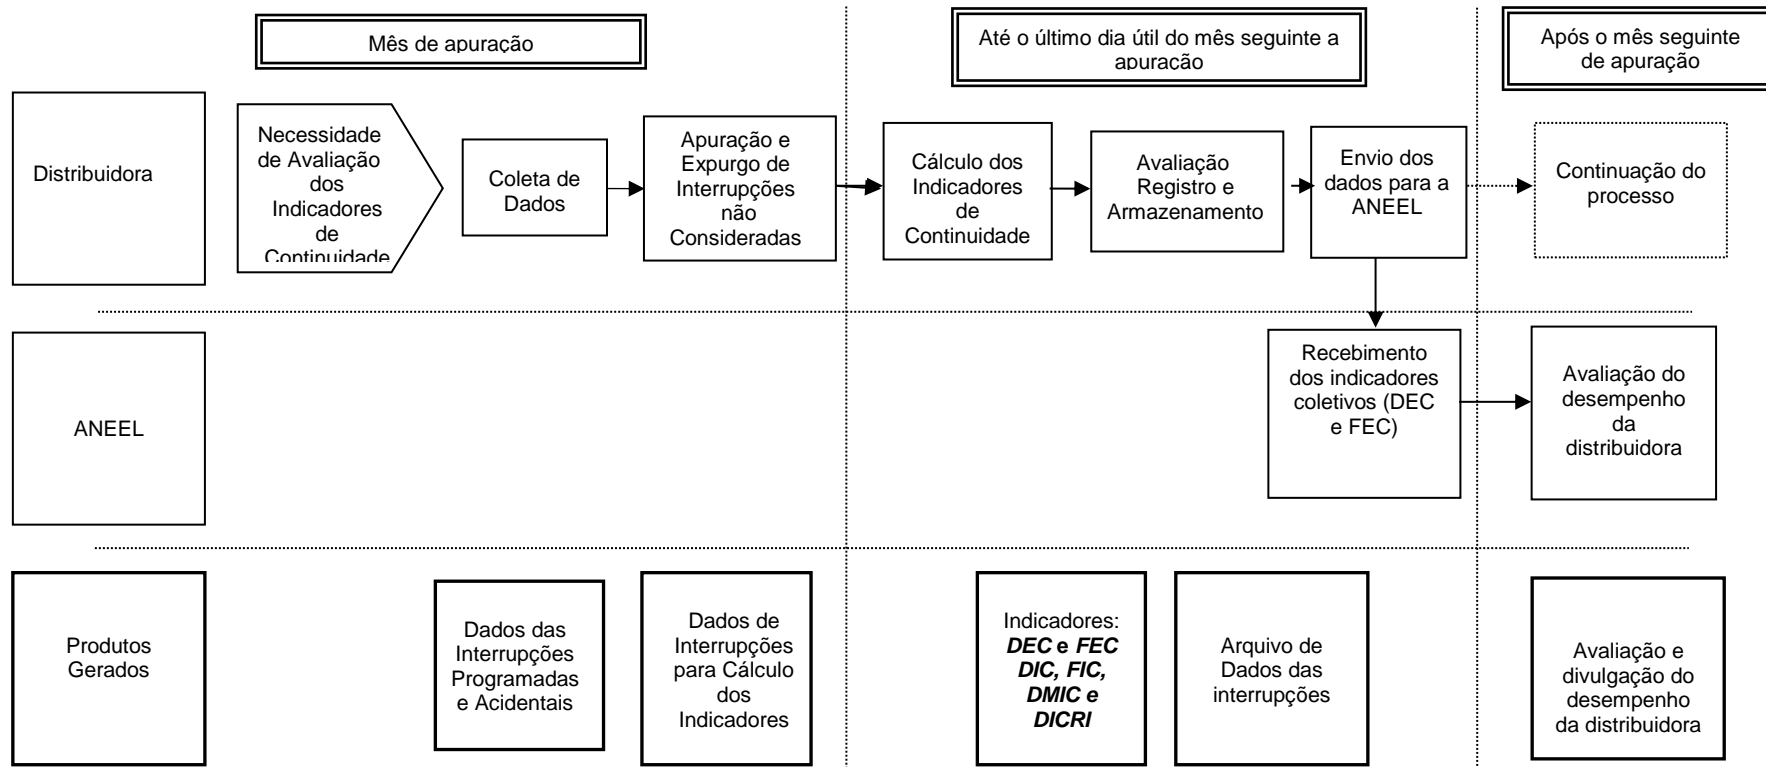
Mês de apuração

Até o último dia útil do mês seguinte a apuração

Após o mês seguinte de apuração

Distribuidora

Necessidade de Avaliação dos Indicadores de Continuidade

Coleta de Dados

Apuração e Expurgo de Interrupções não Consideradas

Cálculo dos Indicadores de Continuidade

Avaliação Registro e Armazenamento

Envio dos dados para a ANEEL

Continuação do processo

ANEEL

Recebimento dos indicadores coletivos (DEC e FEC)

Avaliação do desempenho da distribuidora

Produtos Gerados

Dados das Interrupções Programadas e Acidentais

Dados de Interrupções para Cálculo dos Indicadores

Indicadores: ***DEC* e *FEC* DIC, FIC, DMIC e DICRI**

Arquivo de Dados das interrupções

Avaliação e divulgação do desempenho da distribuidora